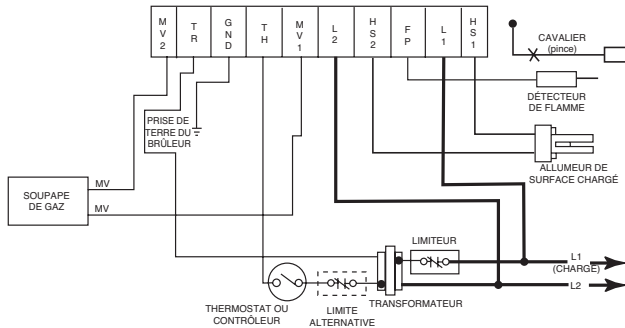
MV2
TR
GND
TH
MV1
L2
HS2
FP
L1
HS1

CAVALIER (pince)

DÉTECTEUR DE FLAMME

PRISE DE TERRE DU BRÛLEUR

ALLUMEUR DE SURFACE CHARGÉ

SOUPAPE DE GAZ

MV
MV

LIMITEUR

L1 (CHARGE)
L2

THERMOSTAT OU CONTRÔLEUR

LIMITE ALTERNATIVE

TRANSFORMATEUR